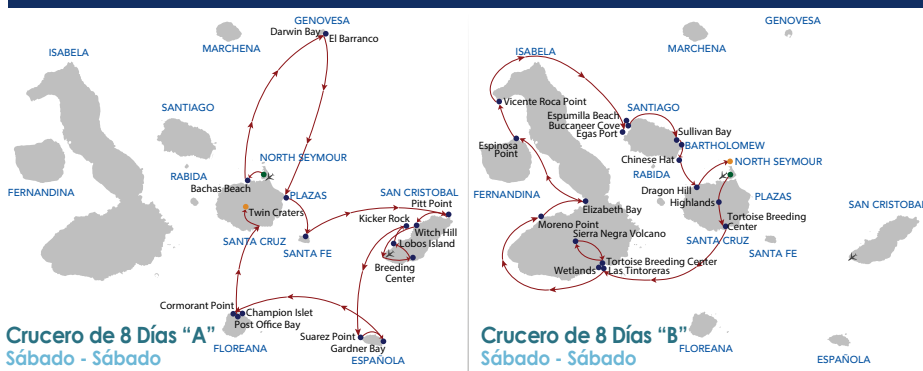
GENOVESA
Darwin Bay
El Barranco
ISABELA
MARCHENA
SANTIAGO
NORTH SEYMOUR
RABIDA
Bachas Beach
PLAZAS
SAN CRISTOBAL
Pitt Point
Twin Craters
Kicker Rock
Witch Hill
FERNANDINA
SANTA CRUZ
Lobos Island
SANTA FE
Breeding Center
Cormorant Point
Champion Islet
Post Office Bay
Suarez Point
Gardner Bay
FLOREANA
ESPAÑOLA

Crucero de 8 Días "A"
Sábado - Sábado

GENOVESA
ISABELA
MARCHENA
Vicente Roca Point
SANTIAGO
Espumilla Beach
Buccaneer Cove
Egas Port
Sullivan Bay
Espinosa Point
BARTHOLOMEW
Chinese Hat
NORTH SEYMOUR
FERNANDINA
RABIDA
Dragon Hill
PLAZAS
Highlands
Elizabeth Bay
SAN CRISTOBAL
Tortoise Breeding Center
Moreno Point
SANTA CRUZ
Sierra Negra Volcano
SANTA FE
Tortoise Breeding Center
Wetlands
Las Tintoreras

Crucero de 8 Días "B"
Sábado - Sábado
FLOREANA
ESPAÑOLA